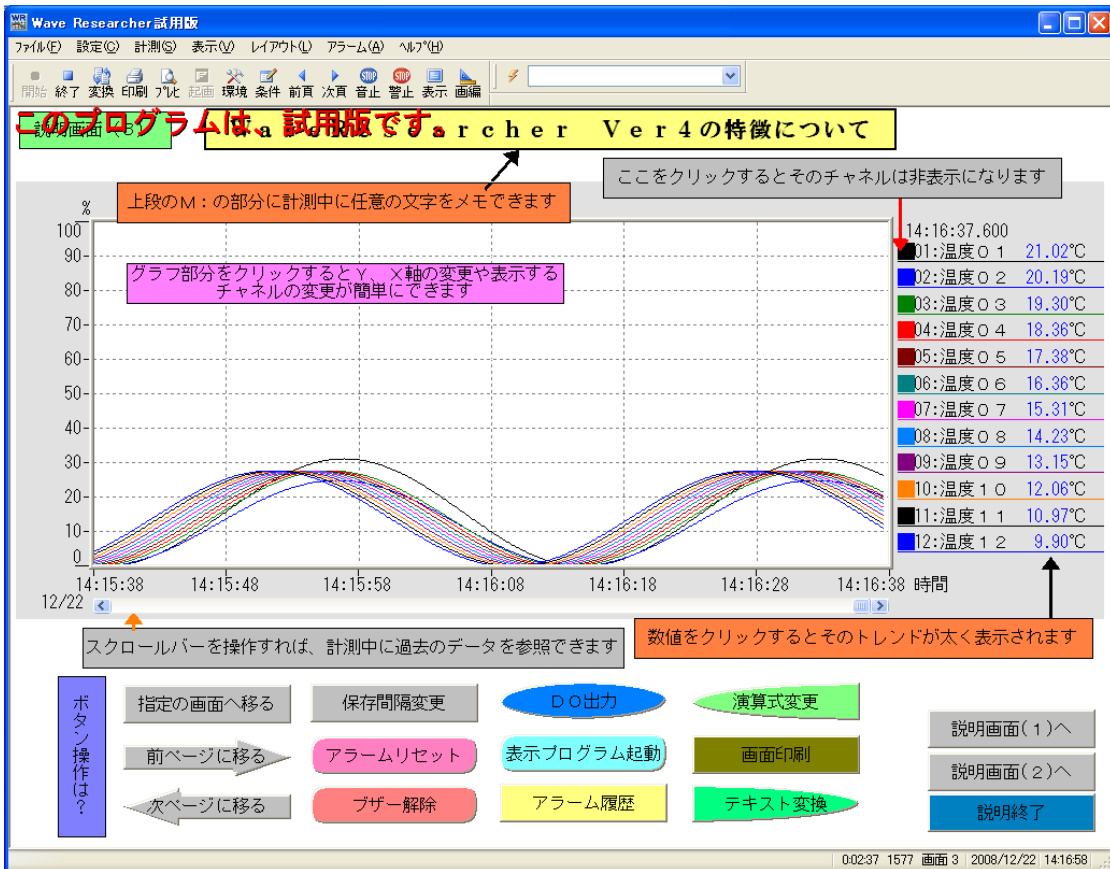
Wave Researcher試用版

ファイル(F) 設定(C) 計測(S) 表示(V) レイアウト(L) アラーム(A) ヘルプ(H)

開始 終了 変換 印刷 プレビ 起画 環境 条件 前頁 次頁 音止 警止 表示 画編

このプログラムは、試用版です。

説明画面（3）

Wave Researcher Ver4の特徴について

上段のM：の部分に計測中に任意の文字をメモできます

ここをクリックするとそのチャネルは非表示になります

%

グラフ部分をクリックするとY、X軸の変更や表示するチャネルの変更が簡単にできます

100
90
80
70
60
50
40
30
20
10
0

14:16:37.600

| | |
|---|---|
| 01:温度０１ | 21.02℃ |
| 02:温度０２ | 20.19℃ |
| 03:温度０３ | 19.30℃ |
| 04:温度０４ | 18.36℃ |
| 05:温度０５ | 17.38℃ |
| 06:温度０６ | 16.36℃ |
| 07:温度０７ | 15.31℃ |
| 08:温度０８ | 14.23℃ |
| 09:温度０９ | 13.15℃ |
| 10:温度１０ | 12.06℃ |
| 11:温度１１ | 10.97℃ |
| 12:温度１２ | 9.90℃ |

14:15:38 14:15:48 14:15:58 14:16:08 14:16:18 14:16:28 14:16:38 時間
12/22

スクロールバーを操作すれば、計測中に過去のデータを参照できます

数値をクリックするとそのトレンドが太く表示されます

ボタン操作は？

指定の画面へ移る
保存間隔変更
ＤＯ出力
演算式変更
前ページに移る
アラームリセット
表示プログラム起動
画面印刷
次ページに移る
ブザー解除
アラーム履歴
テキスト変換

説明画面（１）へ
説明画面（２）へ
説明終了

0:02:37 1577 画面 3 2008/12/22 14:16:58